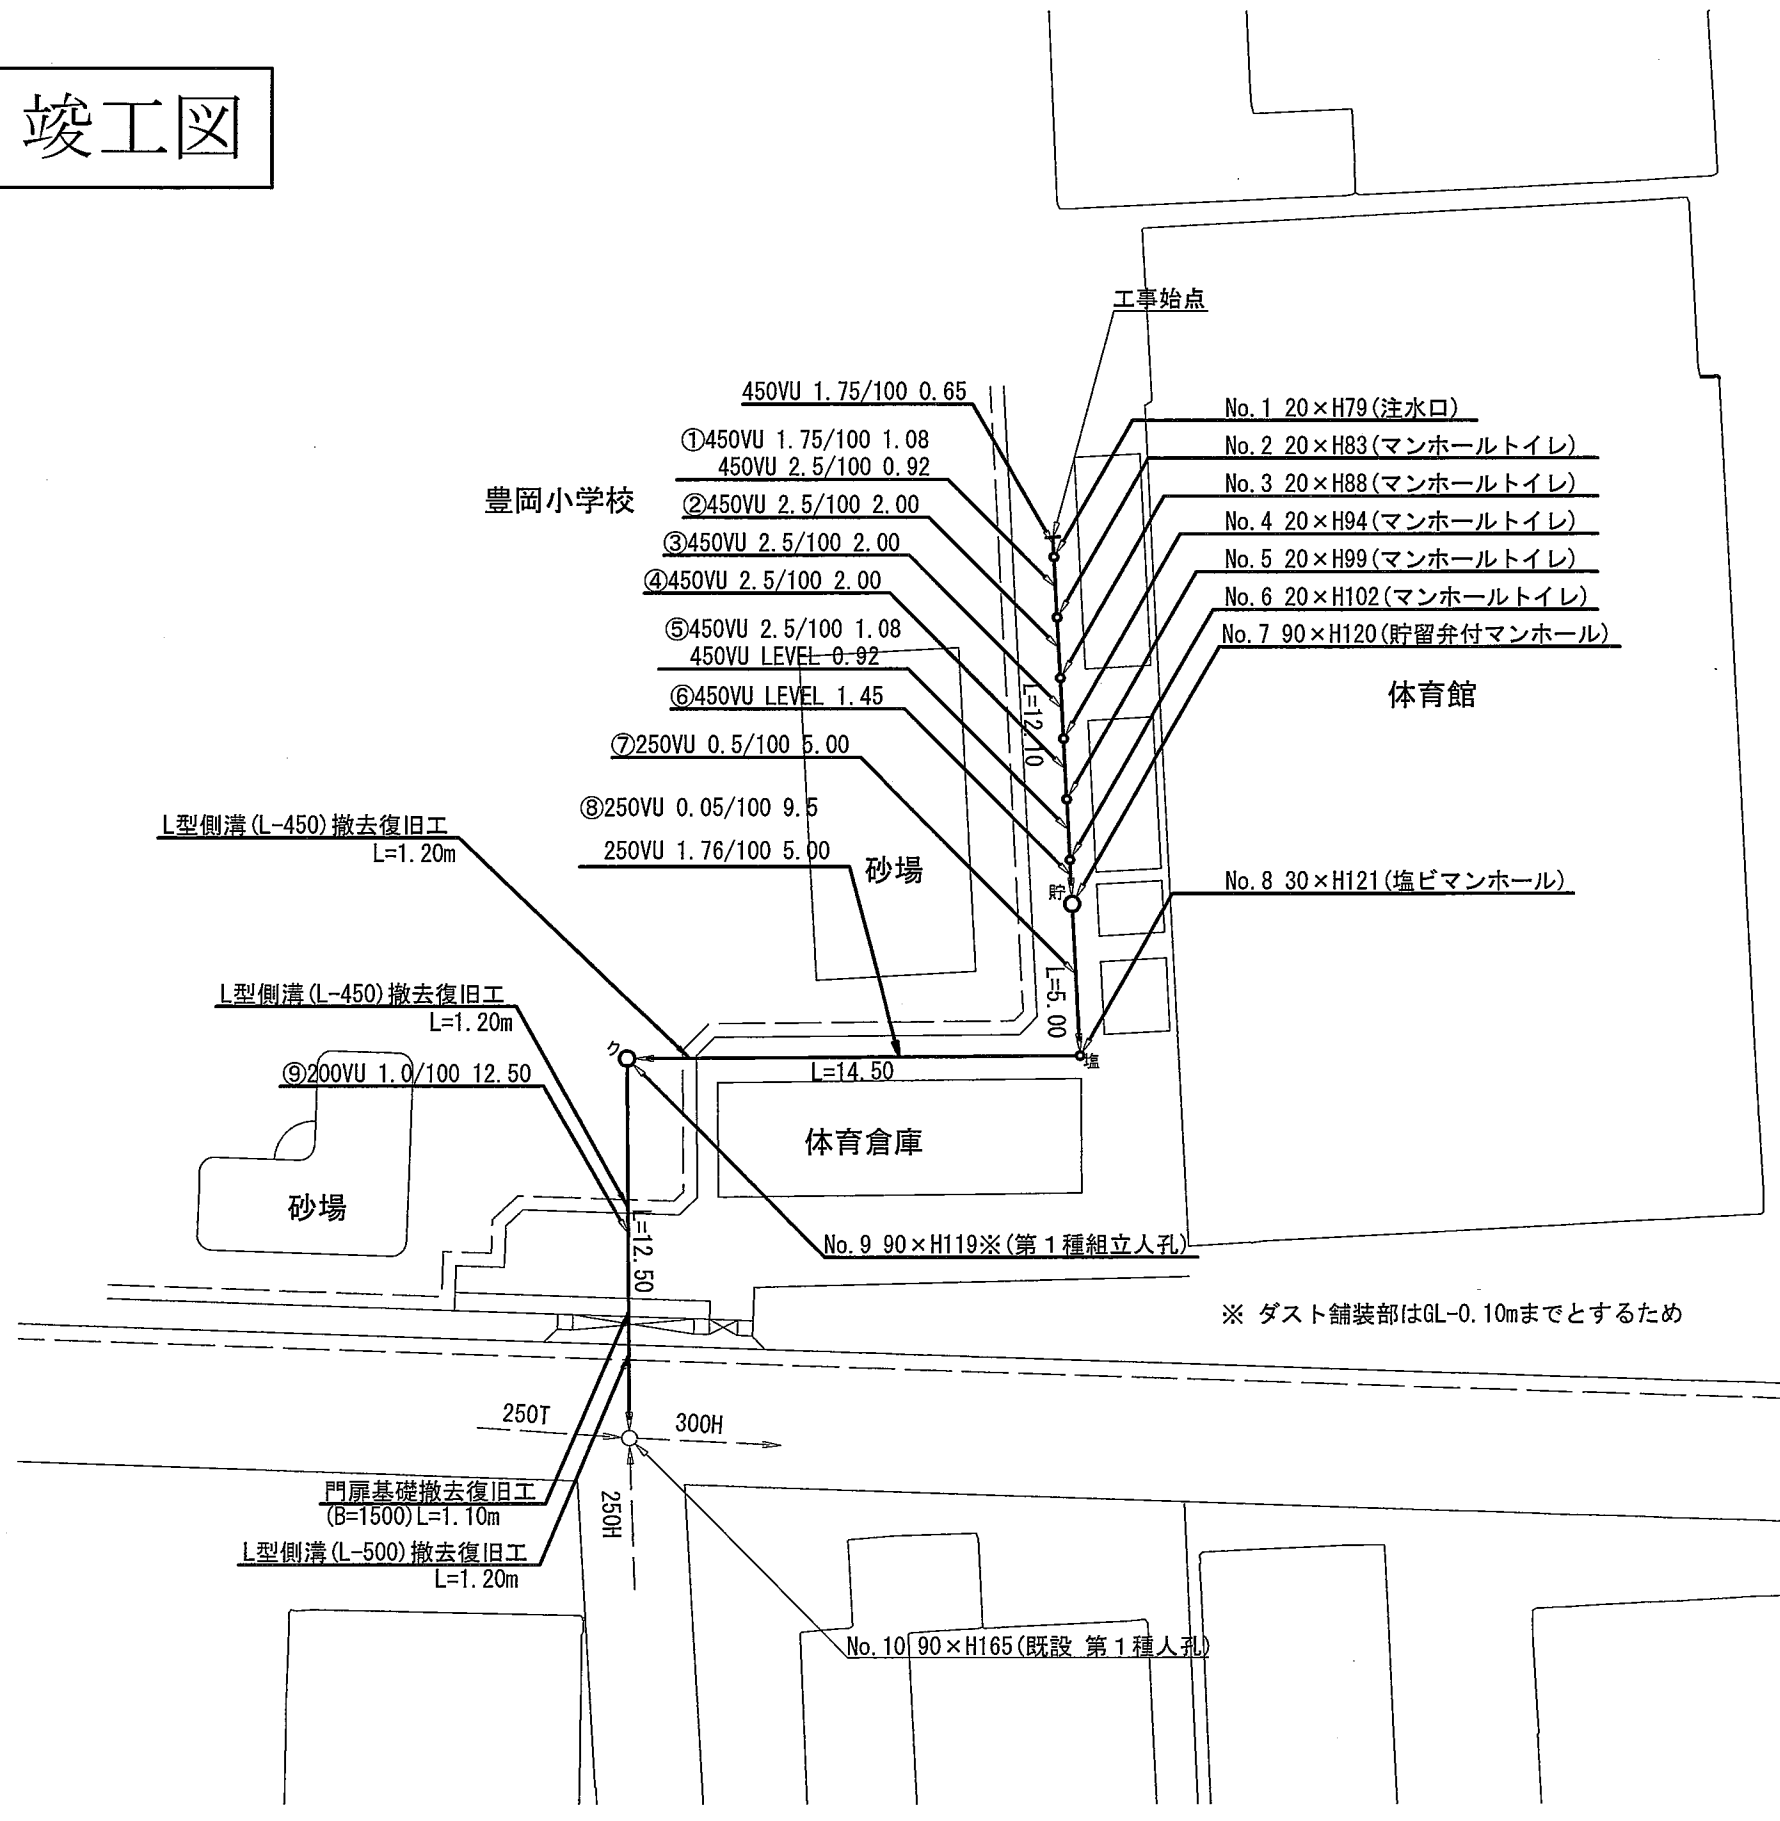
竣工図

工事始点

450VU 1.75/100 0.65
①450VU 1.75/100 1.08
450VU 2.5/100 0.92
②450VU 2.5/100 2.00
③450VU 2.5/100 2.00
④450VU 2.5/100 2.00
⑤450VU 2.5/100 1.08
450VU LEVEL 0.92
⑥450VU LEVEL 1.45
⑦250VU 0.5/100 5.00
⑧250VU 0.05/100 9.5
250VU 1.76/100 5.00

豊岡小学校

No.1 20×H79(注水口)
No.2 20×H83(マンホールトイレ)
No.3 20×H88(マンホールトイレ)
No.4 20×H94(マンホールトイレ)
No.5 20×H99(マンホールトイレ)
No.6 20×H102(マンホールトイレ)
No.7 90×H120(貯留弁付マンホール)

体育館

L=12.10

L型側溝(L-450)撤去復旧工
L=1.20m

砂場

貯

No.8 30×H121(塩ビマンホール)

L=5.00

L型側溝(L-450)撤去復旧工
L=1.20m

⑨200VU 1.0/100 12.50

ク

L=14.50

塩

体育倉庫

砂場

L=12.50

No.9 90×H119※(第1種組立人孔)

※ ダスト舗装部はGL-0.10mまでとするため

250T
300H
250H

門扉基礎撤去復旧工
(B=1500)L=1.10m
L型側溝(L-500)撤去復旧工
L=1.20m

No.10 90×H165(既設 第1種人孔)